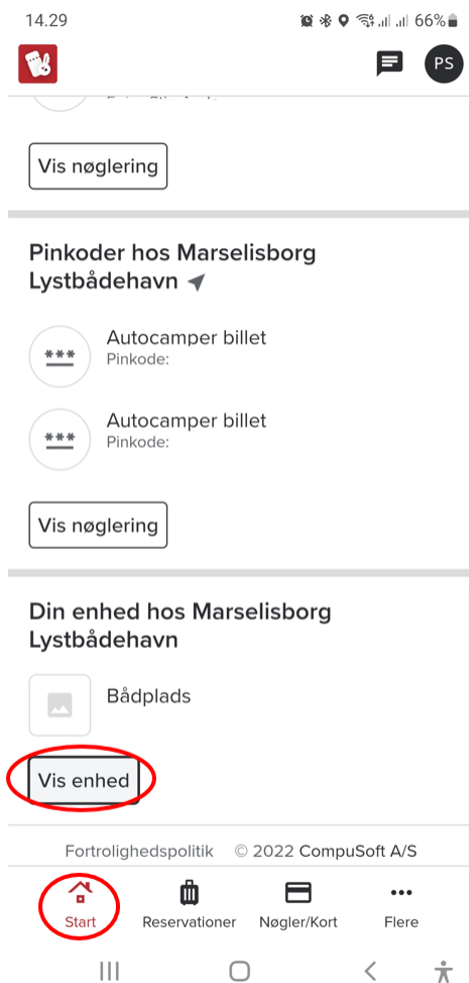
14.29
66%

PS

Vis nøglering

Pinkoder hos Marselisborg Lystbådehavn

\*\*\*
Autocamper billet
Pinkode:

\*\*\*
Autocamper billet
Pinkode:

Vis nøglering

Din enhed hos Marselisborg Lystbådehavn

Bådplads

Vis enhed

Fortrolighedspolitik © 2022 CompuSoft A/S

Start
Reservationer
Nøgler/Kort
Flere